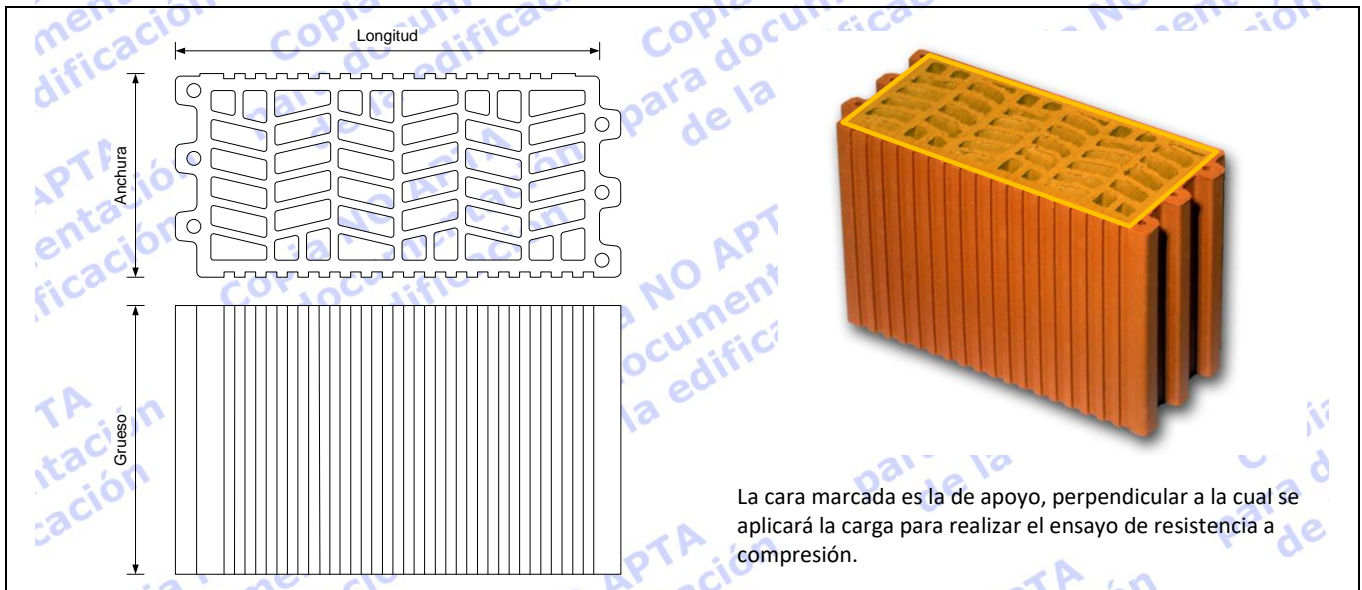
Longitud

Anchura

Grueso

La cara marcada es la de apoyo, perpendicular a la cual se aplicará la carga para realizar el ensayo de resistencia a compresión.

Copia NO APTA para documentación de la edificación